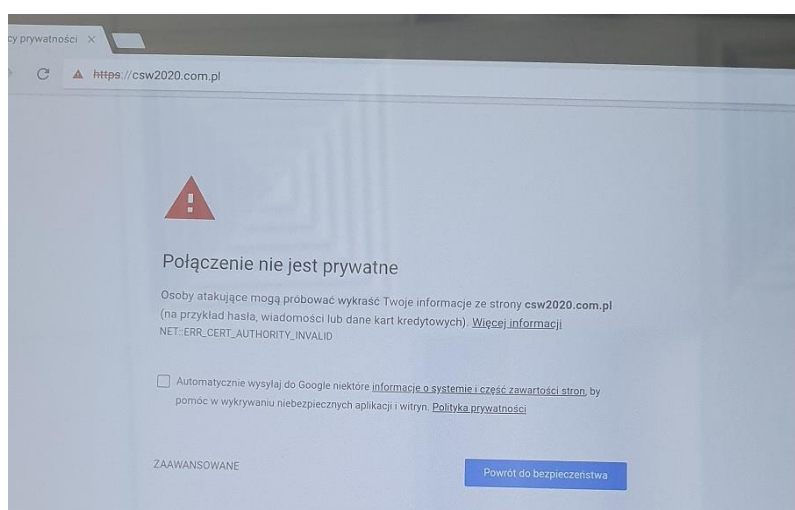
cy prywatności ×

https://csw2020.com.pl

Połączenie nie jest prywatne

Osoby atakujące mogą próbować wykraść Twoje informacje ze strony csw2020.com.pl (na przykład hasła, wiadomości lub dane kart kredytowych). Więcej informacji
NET::ERR_CERT_AUTHORITY_INVALID

Automatycznie wysyłaj do Google niektóre informacje o systemie i część zawartości stron, by pomóc w wykrywaniu niebezpiecznych aplikacji i witryn. Polityka prywatności

ZAAWANSOWANE

Powrót do bezpieczeństwa